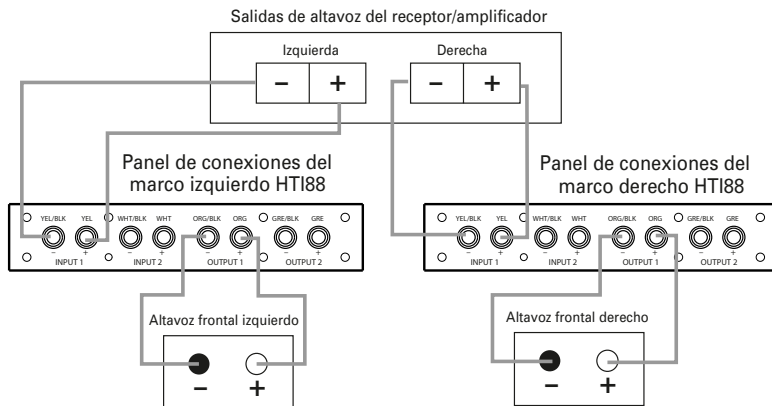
Salidas de altavoz del receptor/amplificador

Izquierda

– +

Derecha

– +

Panel de conexiones del marco izquierdo HTI88

YEL/BLK YEL WHT/BLK WHT ORG/BLK ORG GRE/BLK GRE

– + – + – + – +

INPUT 1 INPUT 2 OUTPUT 1 OUTPUT 2

Panel de conexiones del marco derecho HTI88

YEL/BLK YEL WHT/BLK WHT ORG/BLK ORG GRE/BLK GRE

– + – + – + – +

INPUT 1 INPUT 2 OUTPUT 1 OUTPUT 2

Altavoz frontal izquierdo

– +

Altavoz frontal derecho

– +